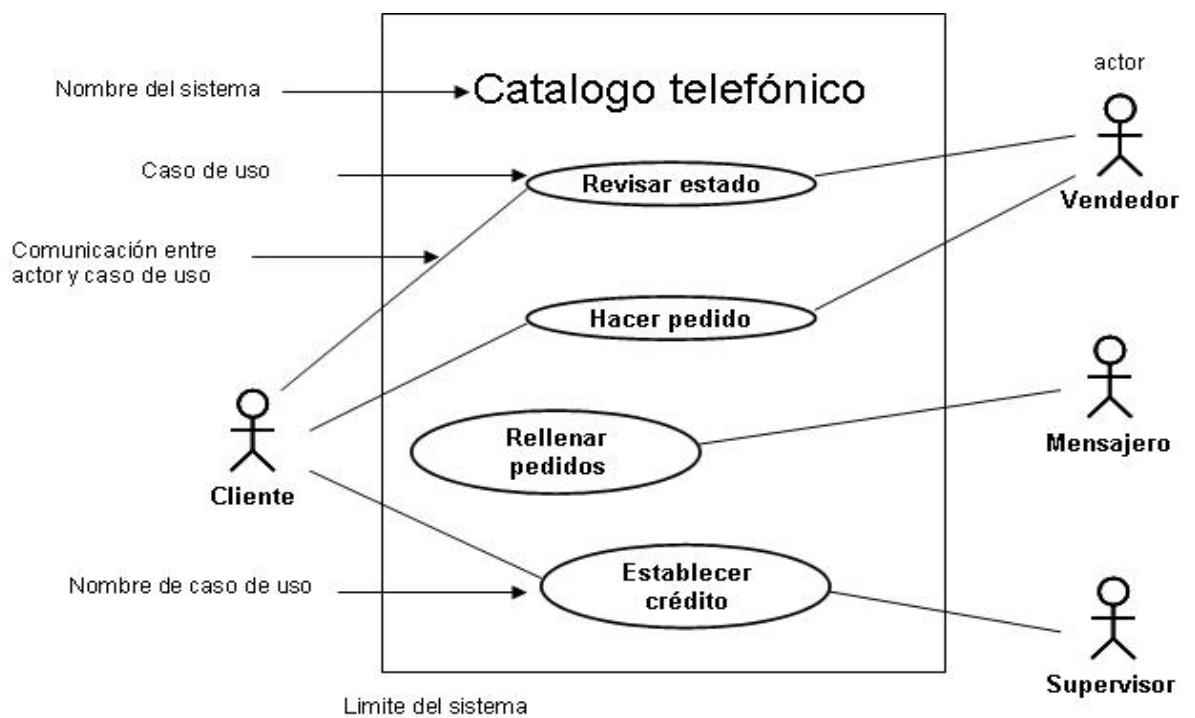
Nombre del sistema

Catalogo telefónico

actor

Caso de uso

Revisar estado

Vendedor

Comunicación entre actor y caso de uso

Hacer pedido

Rellenar pedidos

Mensajero

Cliente

Nombre de caso de uso

Establecer crédito

Supervisor

Limite del sistema